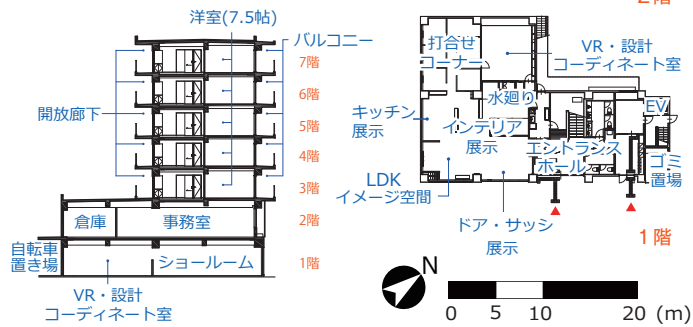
2階

洋室(7.5帖)
バルコニー
7階
6階
開放廊下
5階
4階
3階
倉庫
事務室
2階
自転車置き場
ショールーム
1階
VR・設計コーディネート室

打合せコーナー
VR・設計コーディネート室
水廻り
キッチン展示
インテリア展示
EV
エントランスホール
ゴミ置場
LDKイメージ空間
ドア・サッシ展示
1階
N
0 5 10 20 (m)